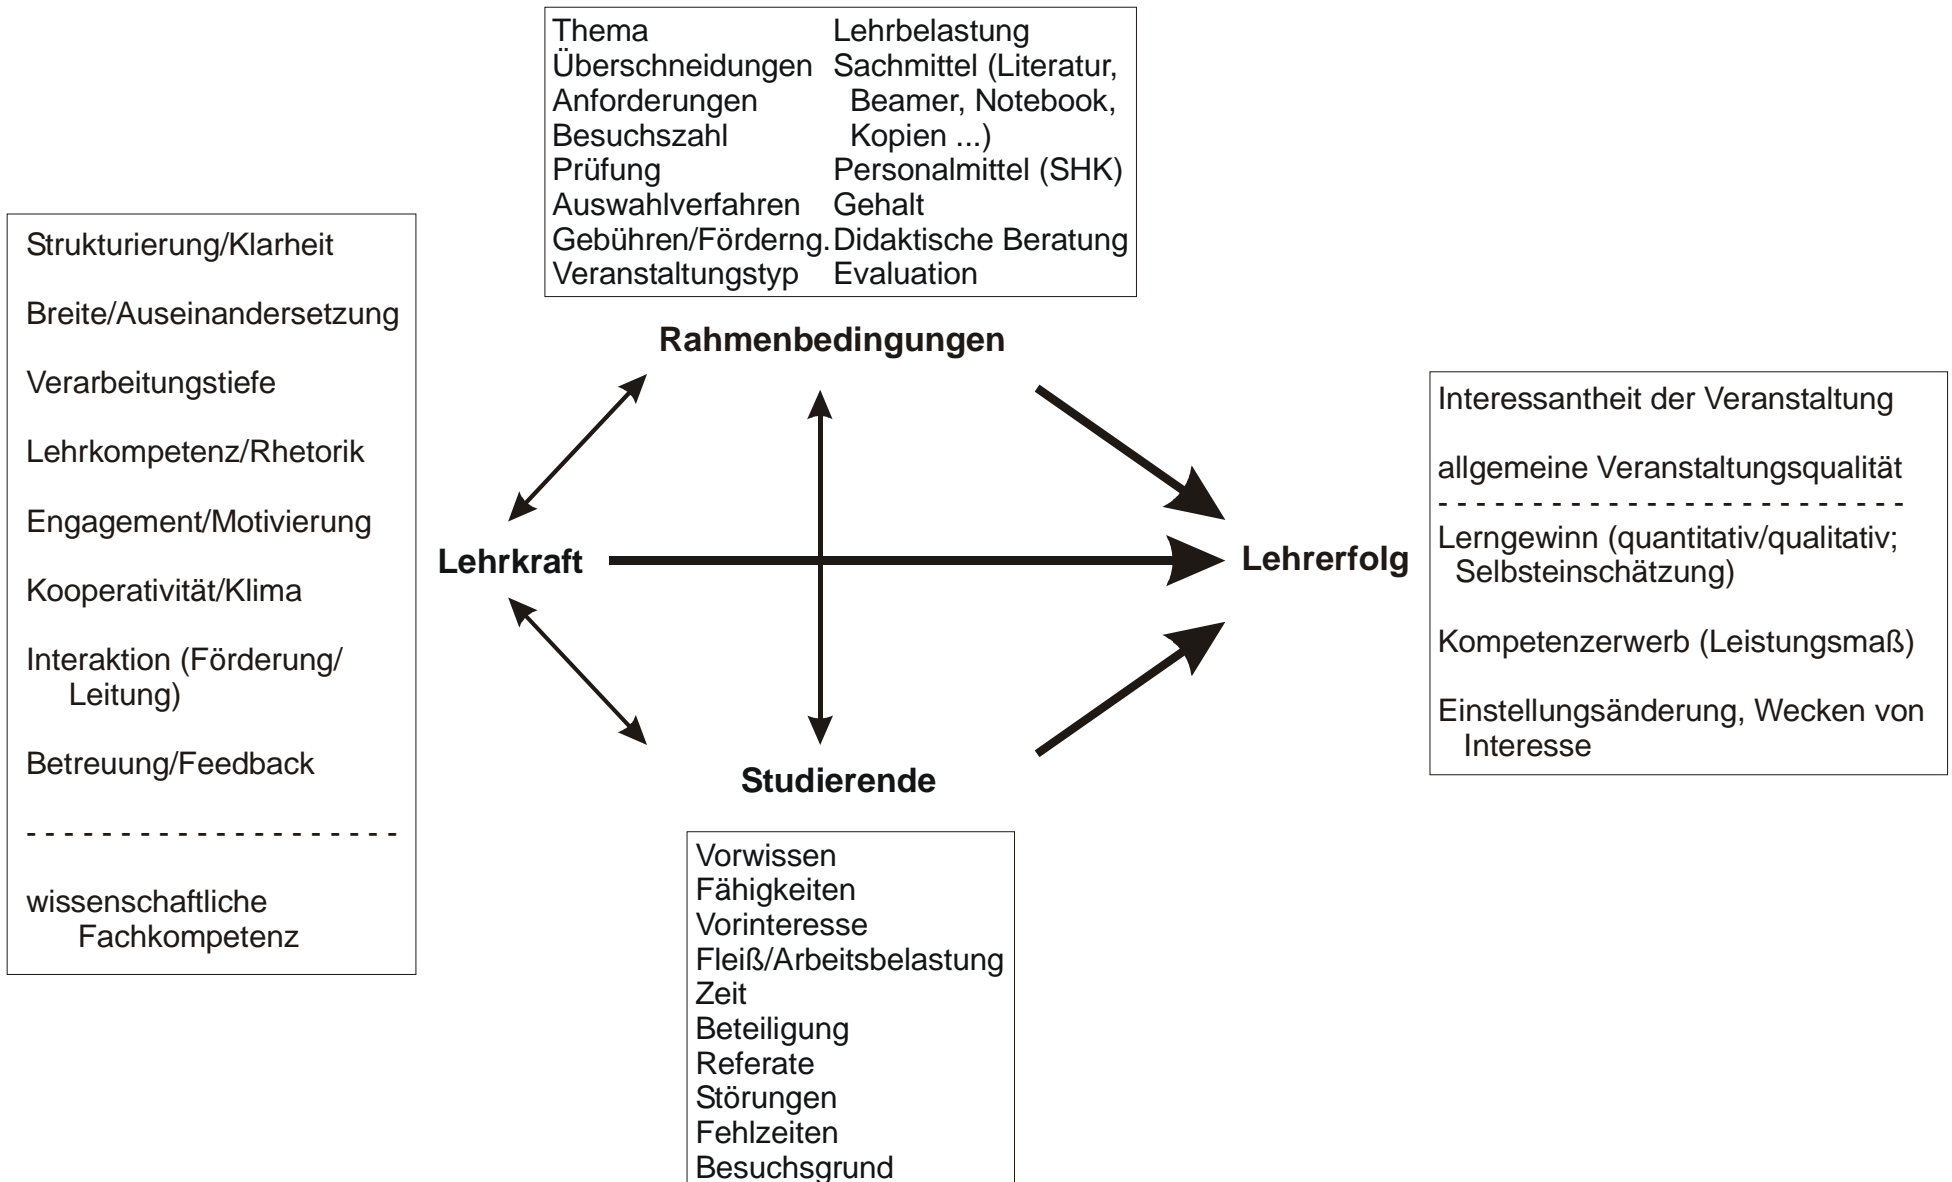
Thema
Überschneidungen
Anforderungen
Besuchszahl
Prüfung
Auswahlverfahren
Gebühren/Förderng.
Veranstaltungstyp

Lehrbelastung
Sachmittel (Literatur, Beamer, Notebook, Kopien ...)
Personalmittel (SHK)
Gehalt
Didaktische Beratung
Evaluation

Rahmenbedingungen

Strukturierung/Klarheit

Breite/Auseinandersetzung

Verarbeitungstiefe

Lehrkompetenz/Rhetorik

Engagement/Motivierung

Kooperativität/Klima

Interaktion (Förderung/ Leitung)

Betreuung/Feedback

- - - - - - - - - - - - - - - - - - - -

wissenschaftliche Fachkompetenz

Lehrkraft

Lehrerfolg

Interessantheit der Veranstaltung

allgemeine Veranstaltungsqualität

- - - - - - - - - - - - - - - - - - - - - - - - -

Lerngewinn (quantitativ/qualitativ; Selbsteinschätzung)

Kompetenzerwerb (Leistungsmaß)

Einstellungsänderung, Wecken von Interesse

Studierende

Vorwissen
Fähigkeiten
Vorinteresse
Fleiß/Arbeitsbelastung
Zeit
Beteiligung
Referate
Störungen
Fehlzeiten
Besuchsgrund